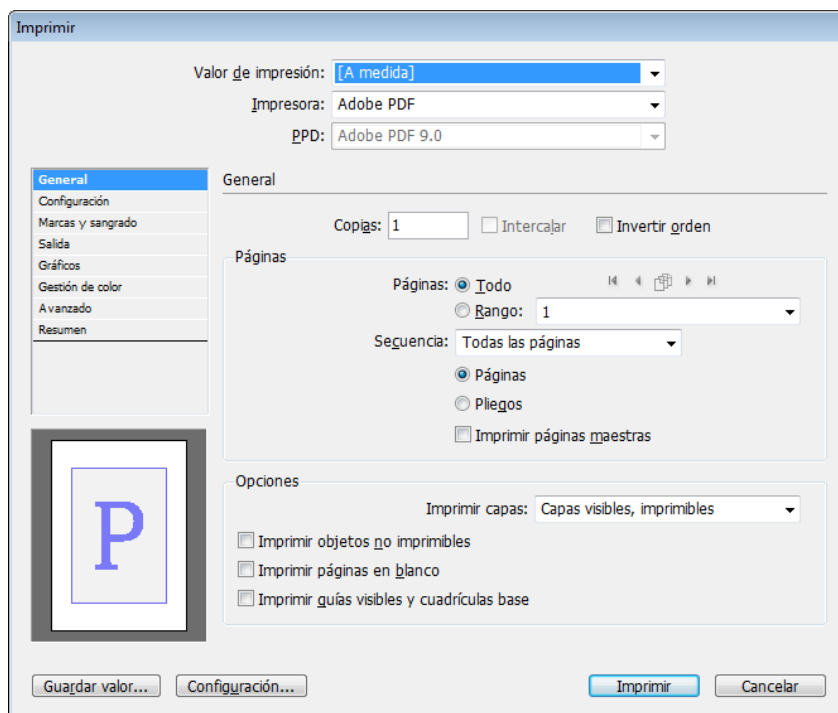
Imprimir

Valor de impresión: [A medida]
Impresora: Adobe PDF
PPD: Adobe PDF 9.0

General
Configuración
Marcas y sangrado
Salida
Gráficos
Gestión de color
Avanzado
Resumen

P

General

Copias: 1
Intercalar
Invertir orden

Páginas
Páginas: Todo
Rango: 1
Secuencia: Todas las páginas
Páginas
Pliegos
Imprimir páginas maestras

Opciones
Imprimir capas: Capas visibles, imprimibles
Imprimir objetos no imprimibles
Imprimir páginas en blanco
Imprimir guías visibles y cuadrículas base

Guardar valor...
Configuración...
Imprimir
Cancelar